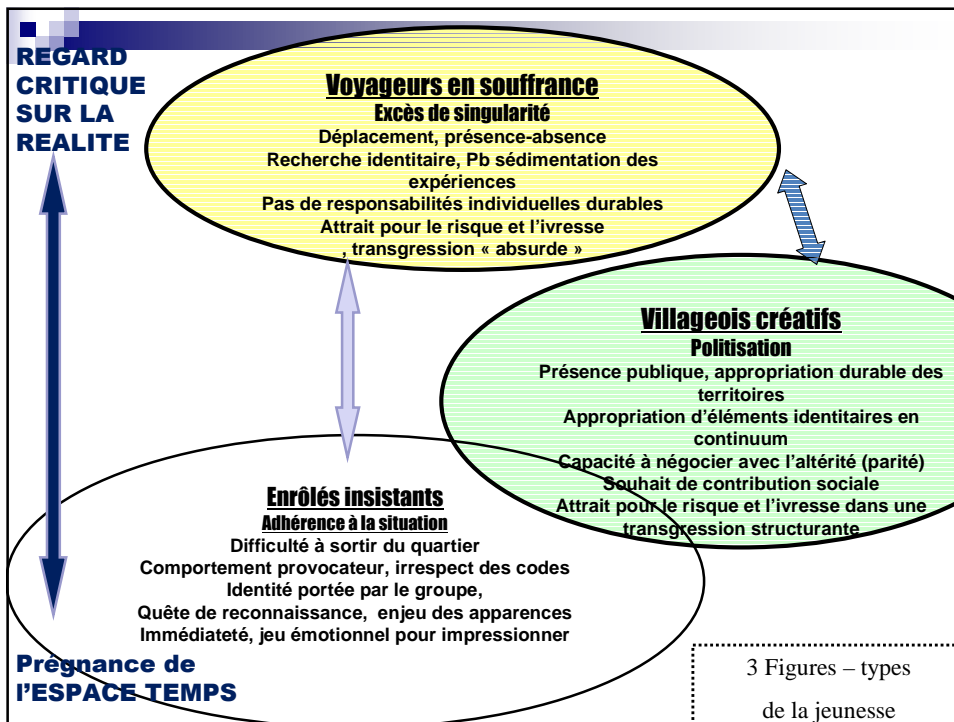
REGARD CRITIQUE SUR LA REALITE

Voyageurs en souffrance
Excès de singularité
Déplacement, présence-absence
Recherche identitaire, Pb sédimentation des expériences
Pas de responsabilités individuelles durables
Attrait pour le risque et l'ivresse , transgression « absurde »

Villageois créatifs
Politisation
Présence publique, appropriation durable des territoires
Appropriation d'éléments identitaires en continuum
Capacité à négocier avec l'altérité (parité)
Souhait de contribution sociale
Attrait pour le risque et l'ivresse dans une transgression structurante

Enrôlés insistants
Adhérence à la situation
Difficulté à sortir du quartier
Comportement provocateur, irrespect des codes
Identité portée par le groupe,
Quête de reconnaissance, enjeu des apparences
Immédiateté, jeu émotionnel pour impressionner

Prégnance de l'ESPACE TEMPS

3 Figures – types de la jeunesse